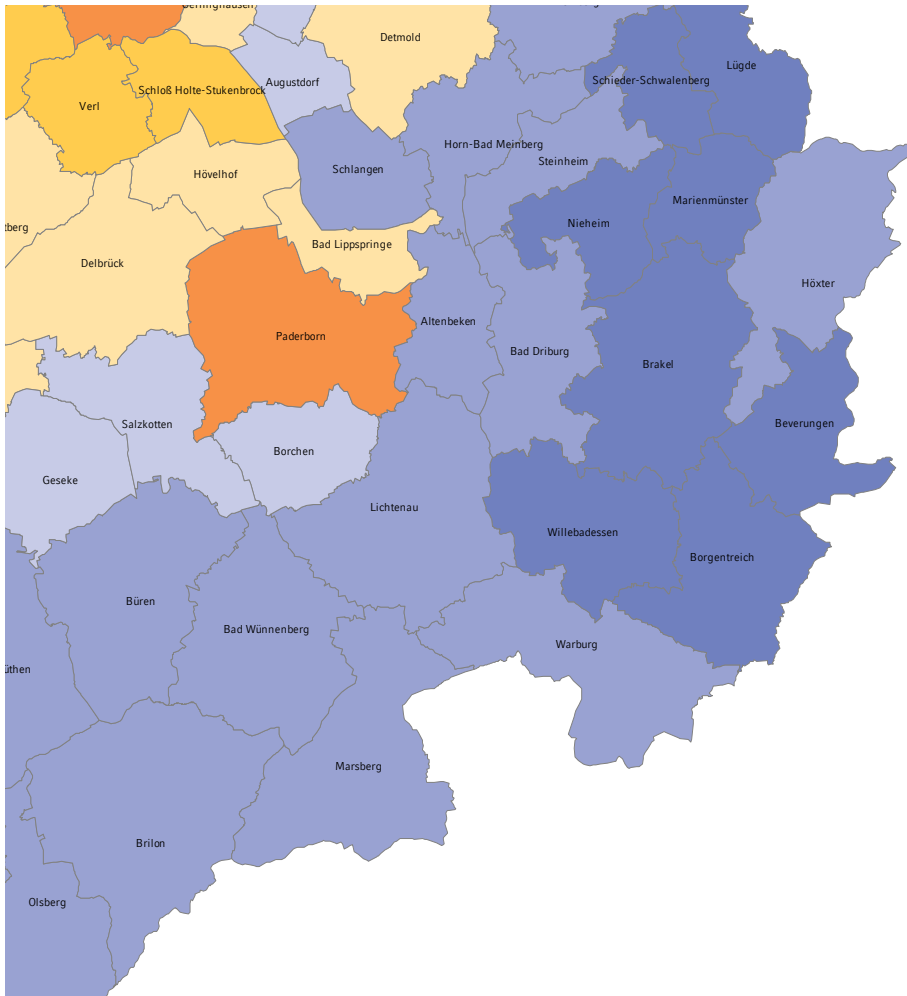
Detmold
Augustdorf
Lügde
Schieder-Schwalenberg
Verl
Schloß Holte-Stukenbrock
Horn-Bad Meinberg
Steinheim
Schlangen
Hövelhof
Marienmünster
Nieheim
tberg
Bad Lippspringe
Delbrück
Höxter
Altenbeken
Paderborn
Bad Driburg
Brakel
Salzkotten
Beverungen
Borchen
Geseke
Lichtenau
Willebadessen
Borgentreich
Büren
Bad Wünnenberg
Warburg
üthen
Marsberg
Brilon
Olsberg